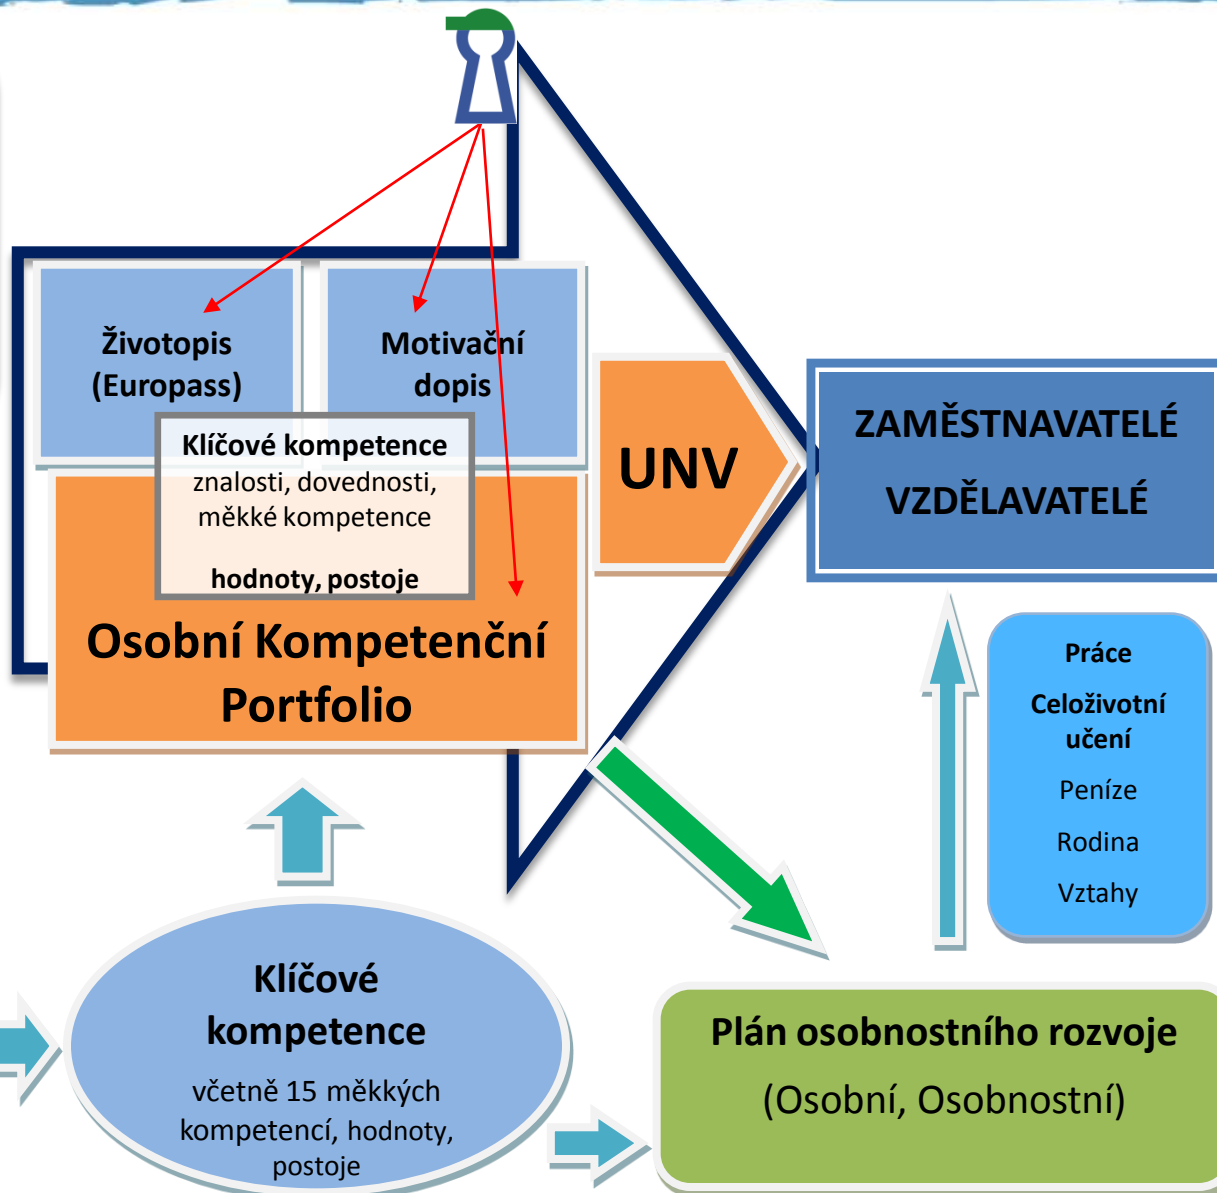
Životopis (Europass)

Motivační dopis

Klíčové kompetence
znalosti, dovednosti, měkké kompetence

hodnoty, postoje

Osobní Kompetenční Portfolio

UNV

ZAMĚSTNAVATELÉ

VZDĚLAVATELÉ

Práce

Celoživotní učení

Peníze

Rodina

Vztahy

Klíčové kompetence

včetně 15 měkkých kompetencí, hodnoty, postoje

Plán osobnostního rozvoje

(Osobní, Osobnostní)